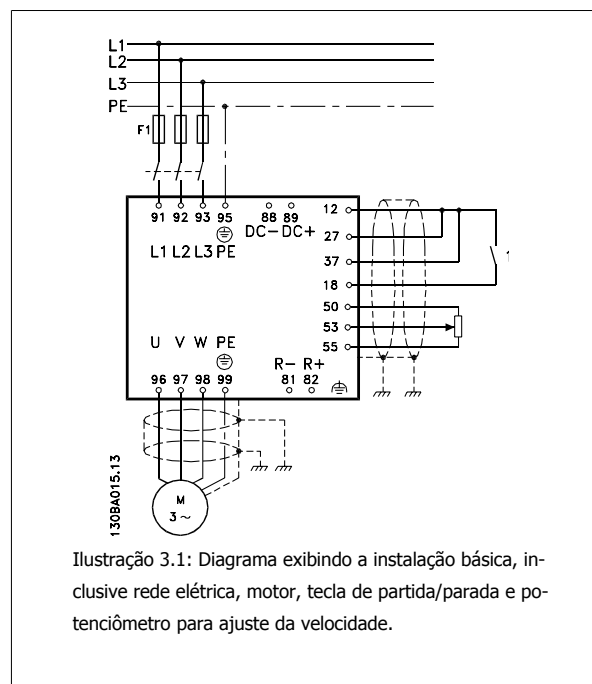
L1
L2
L3
PE
F1
91 92 93 95
L1 L2 L3 PE
88 89
DC− DC+
12
27
37
18
50
53
55
1
U V W PE
96 97 98 99
R− R+
81 82
M
3~
130BA015.13

Ilustração 3.1: Diagrama exibindo a instalação básica, inclusive rede elétrica, motor, tecla de partida/parada e potenciômetro para ajuste da velocidade.